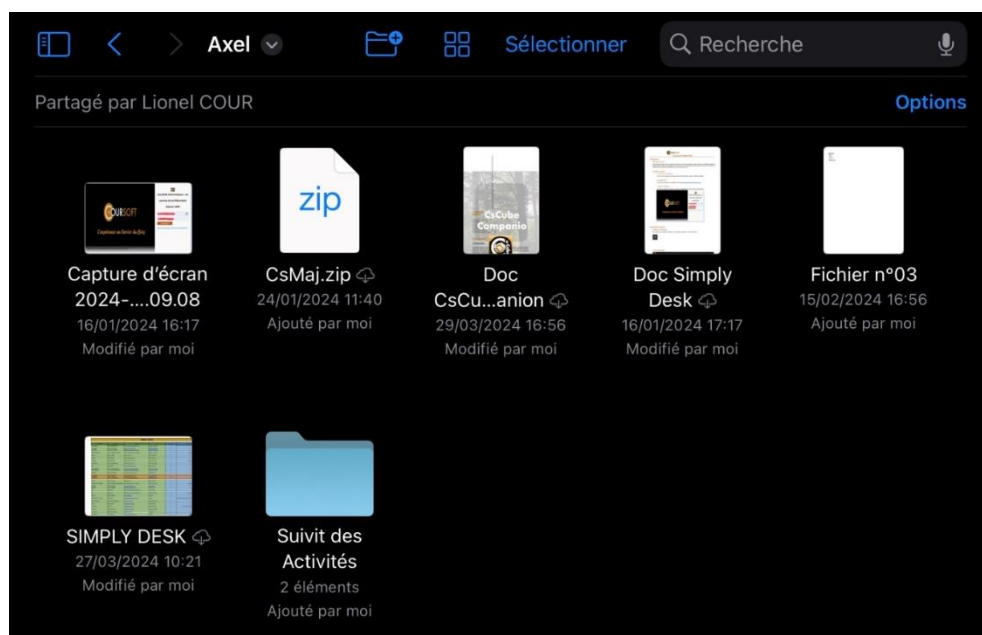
Axel

Sélectionner

Recherche

Partagé par Lionel COUR

Options

zip

CsCube Companion

Capture d'écran 2024-....09.08
16/01/2024 16:17
Modifié par moi

CsMaj.zip
24/01/2024 11:40
Ajouté par moi

Doc CsCu...anion
29/03/2024 16:56
Modifié par moi

Doc Simply Desk
16/01/2024 17:17
Modifié par moi

Fichier n°03
15/02/2024 16:56
Ajouté par moi

SIMPLY DESK
27/03/2024 10:21
Modifié par moi

Suivit des Activités
2 éléments
Ajouté par moi